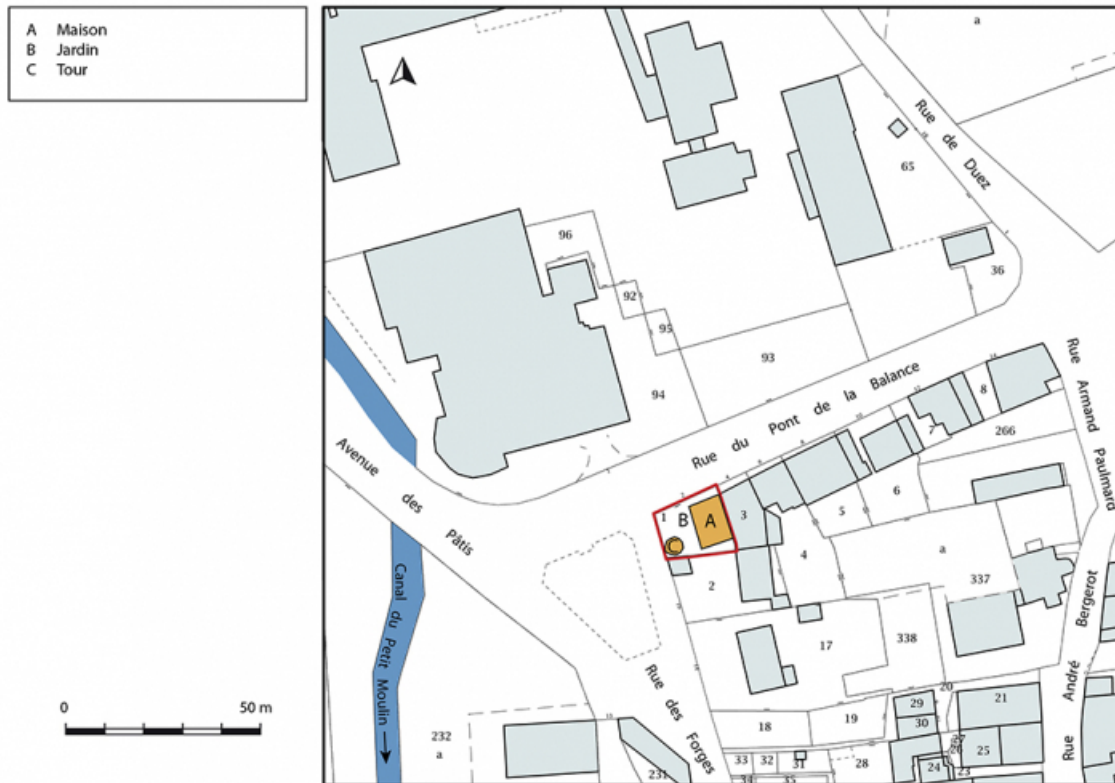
A Maison
B Jardin
C Tour

0
50 m

a
Rue de Duez
65
96
36
92
95
93
94
Rue du Pont de la Balance
Rue Armand Paulmard
8
266
7
Avenue des Pâtis
Canal du Petit Moulin
1
B
A
C
3
5
6
4
a
337
2
Rue André Bergerot
17
338
Rue des Forges
20
21
29
30
18
19
232
a
27
26
25
33
32
31
28
24
23
231
34
35
Rue